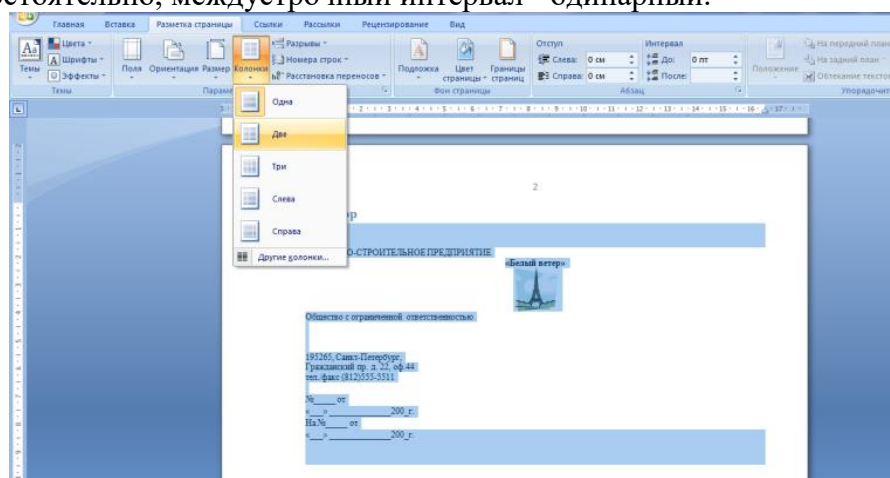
стоятельно, междустрочный интервал - одинарный.

Главная Вставка Разметка страницы Ссылки Рассылки Рецензирование Вид

Темы Цвета Шрифты Эффекты Темы Поля Ориентация Размер Колонки Разрывы Номера строк Расстановка переносов Парам Подложка Цвет страницы Границы страниц Фон страницы Отступ Слева: 0 см Справа: 0 см Интервал До: 0 пт После: Абзац Положение На передний план На задний план Обтекание текстом Упорядочит

Одна
Две
Три
Слева
Справа
Другие колонки...

2

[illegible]р

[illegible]О-СТРОИТЕЛЬНОЕ ПРЕДПРИЯТИЕ

«Белый ветер»

Общество с ограниченной ответственностью

195265, Санкт-Петербург,
Гражданский пр. д. 22, оф.44
тел./факс (812)555-3511

№____от
«__»__________200_г.
На №____от
«__»__________200_г.